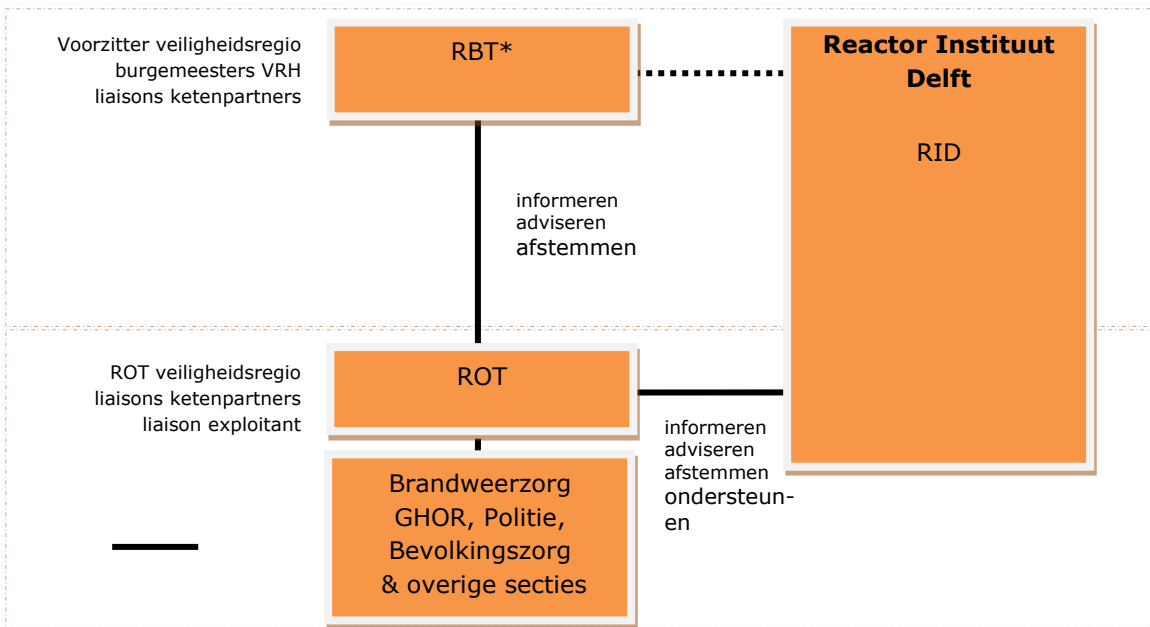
Voorzitter veiligheidsregio
burgemeesters VRH
liaisons ketenpartners

RBT*

Reactor Instituut Delft

RID

informeren
adviseren
afstemmen

ROT veiligheidsregio
liaisons ketenpartners
liaison exploitant

ROT

informeren
adviseren
afstemmen
ondersteunen

Brandweerzorg
GHOR, Politie,
Bevolkingszorg
& overige secties